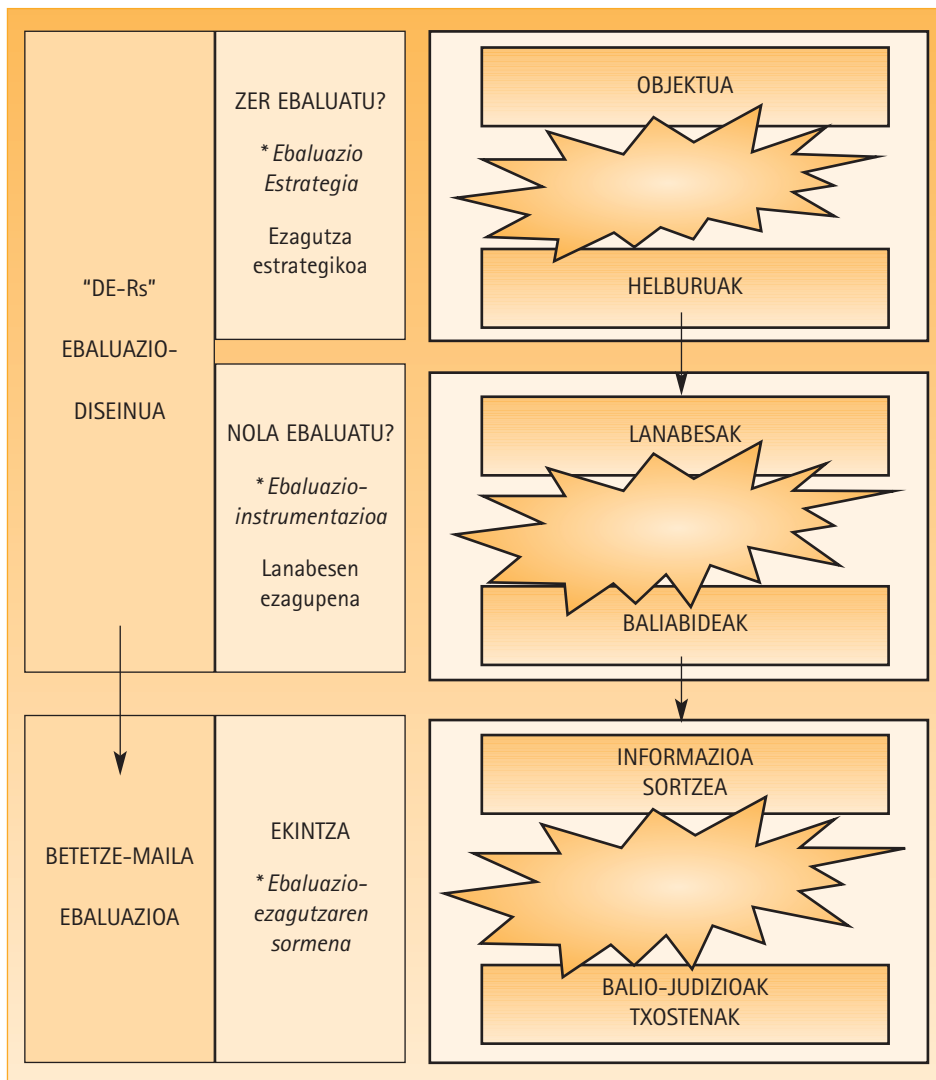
"DE-Rs"

EBALUAZIO-

DISEINUA

ZER EBALUATU?

* *Ebaluazio Estrategia*

Ezagutza estrategikoa

NOLA EBALUATU?

* *Ebaluazio-instrumentazioa*

Lanabesen ezagupena

OBJEKTUA

HELBURUAK

LANABESAK

BALIABIDEAK

BETETZE-MAILA

EBALUAZIOA

EKINTZA

* *Ebaluazio-ezagutzaren sormena*

INFORMAZIOA SORTZEA

BALIO-JUDIZIOAK TXOSTENAK